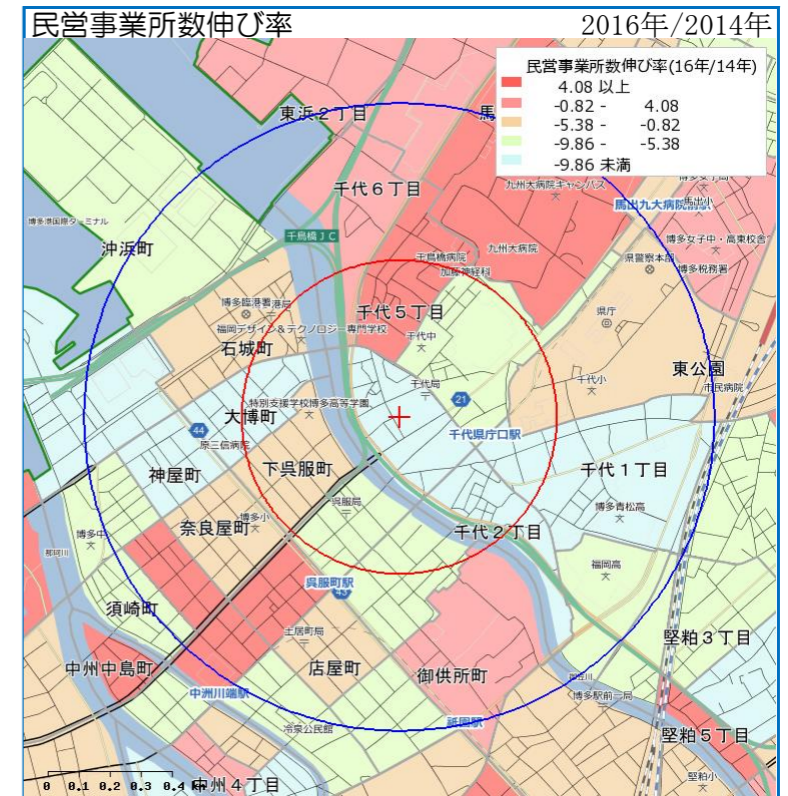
民営事業所数伸び率

2016年/2014年

民営事業所数伸び率(16年/14年)

| | |
|---|---|
| 4.08 以上 | |
| -0.82 - | 4.08 |
| -5.38 - | -0.82 |
| -9.86 - | -5.38 |
| -9.86 未満 | |

東浜２丁目
馬
千代６丁目
九州大病院キャンパス
馬出九大病院前
馬出小
博多国際ターミナル
千鳥橋ＪＣ
千鳥橋病院
九州大病院
博多女子中・高東校舎
沖浜町
加藤神社
県警察本部
博多税務署
博多臨港警察
千代５丁目
福岡デザイン＆テクノロジー専門学校
県庁
石城町
千代中
東公園
千代小
市民病院
千代局
特別支援学校博多高等学園
21
大博町
千代県庁口駅
44
原三信病院
千代１丁目
神屋町
下呉服町
呉服局
博多青松高
博多小
奈良屋町
千代２丁目
博多中
那珂川
福岡高
呉服町駅
須崎町
土居町局
堅粕３丁目
中州中島町
店屋町
御供所町
中洲川端駅
博多駅前一局
冷泉公民館
祇園駅
堅粕５丁目
0 0.1 0.2 0.3 0.4 km
中州４丁目
堅粕小